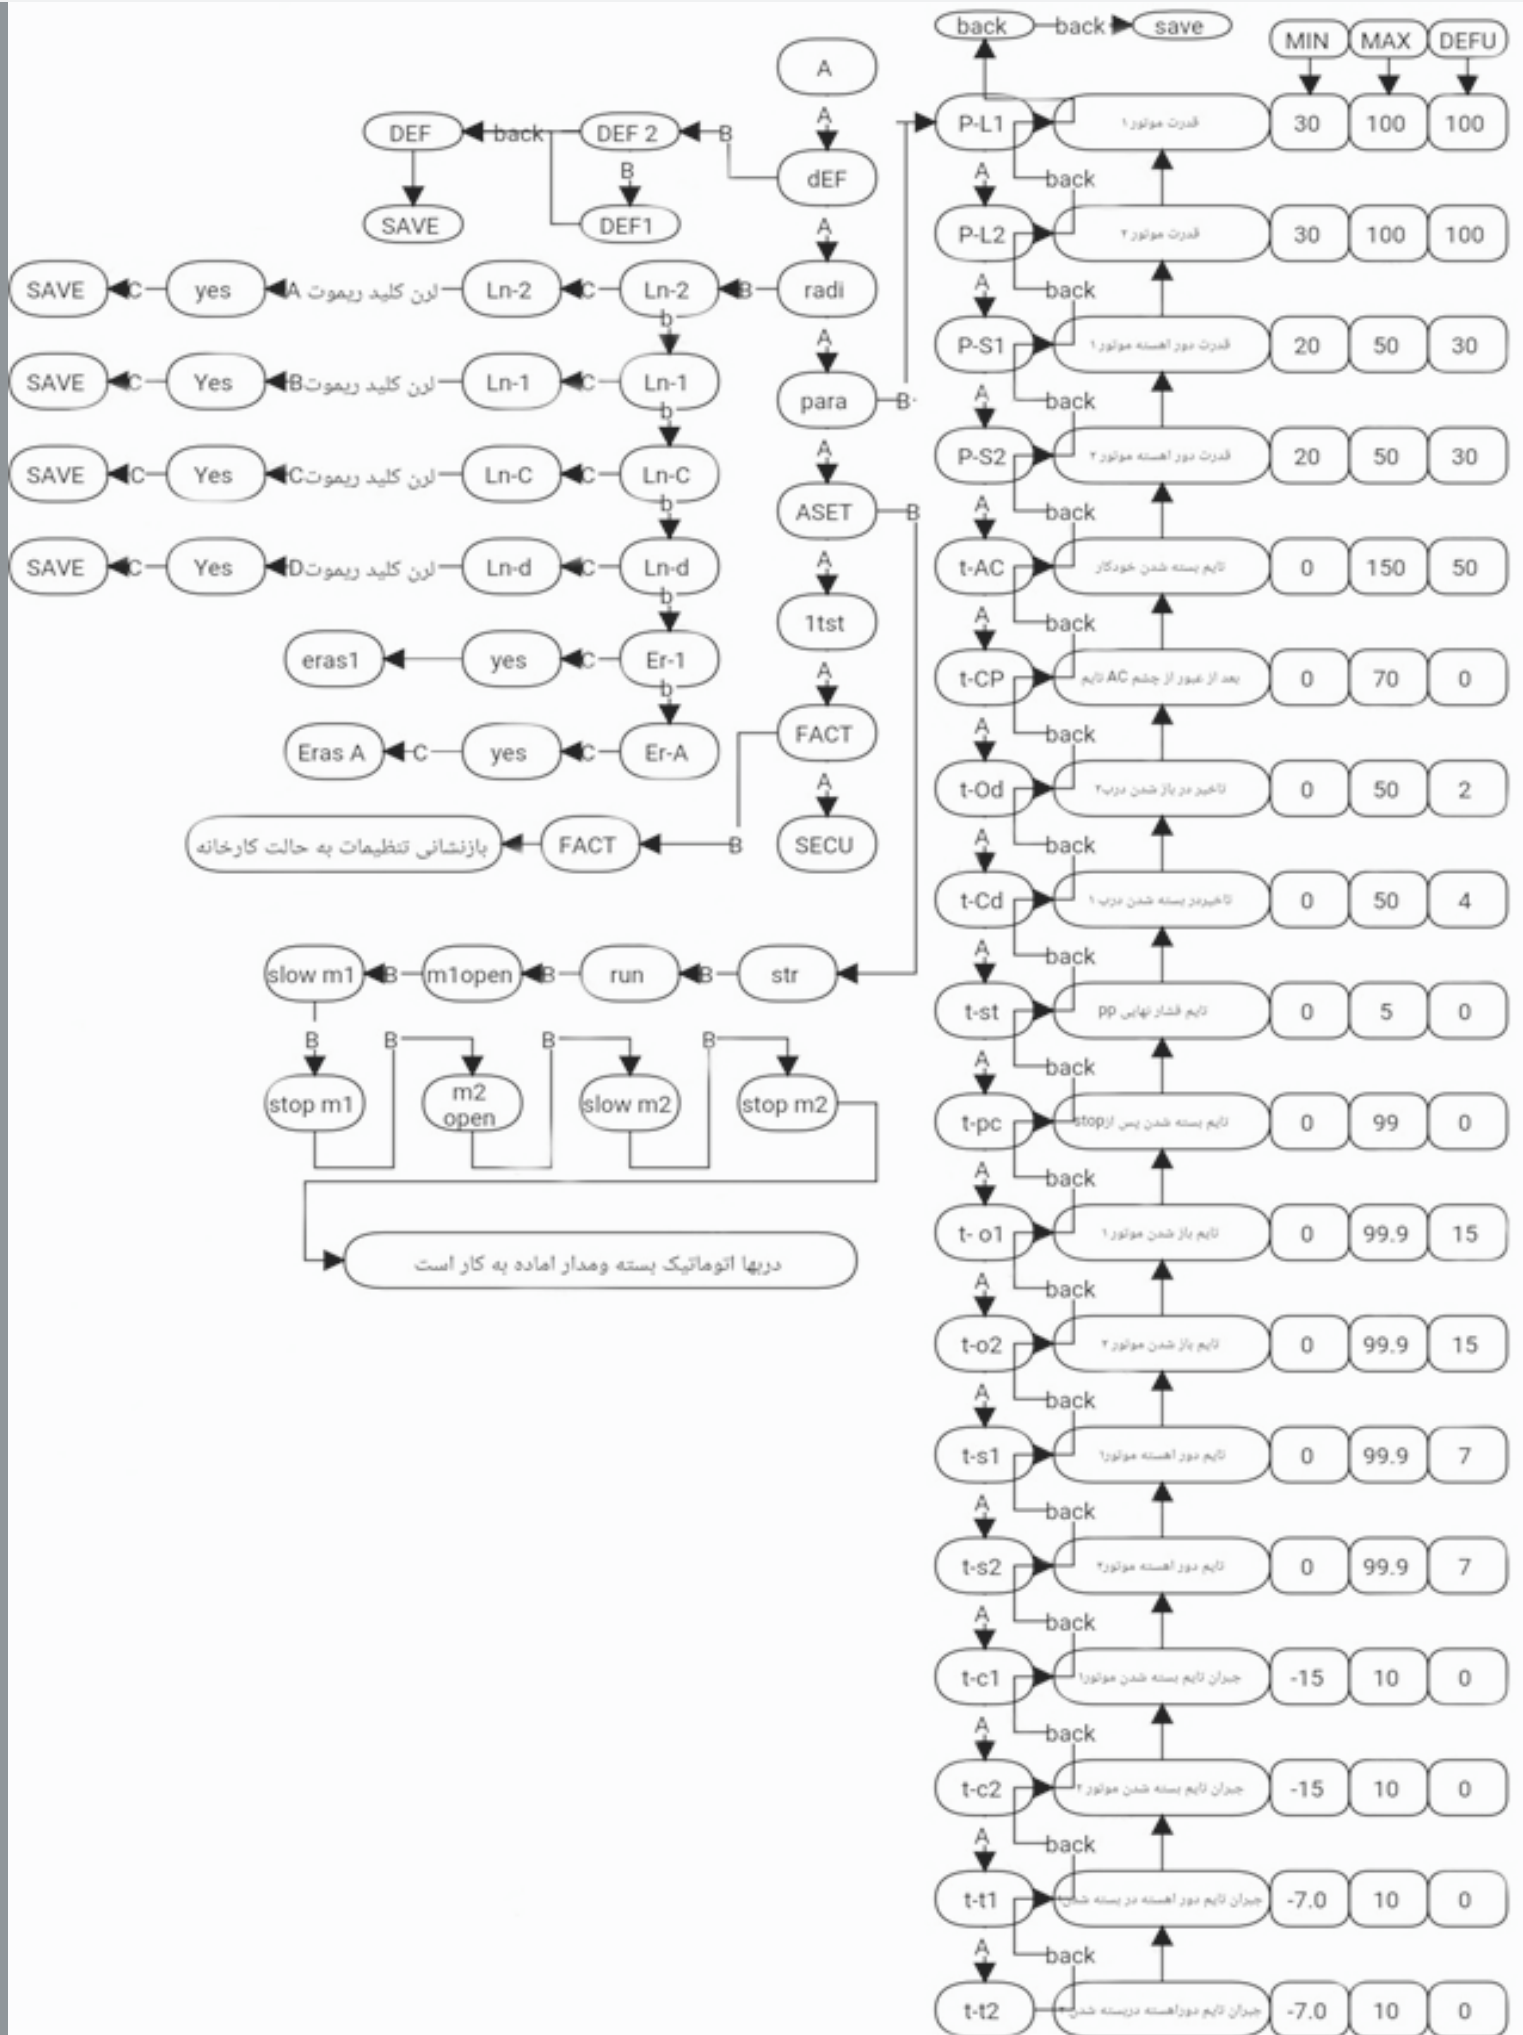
back back save

MIN MAX DEFU

A
A
dEF
DEF back DEF 2 B
B
SAVE DEF1
A
SAVE C yes A لرن کلید ریموت Ln-2 C Ln-2 B radi
b
SAVE C Yes B لرن کلید ریموت Ln-1 C Ln-1
b
A
para B
SAVE C Yes C لرن کلید ریموت Ln-C C Ln-C
b
A
ASET B
SAVE C Yes D لرن کلید ریموت Ln-d C Ln-d
b
A
1tst
eras1 yes C Er-1
b
A
FACT
Eras A C yes C Er-A
A
بازنشانی تنظیمات به حالت کارخانه FACT B SECU

slow m1 B m1open B run B str
B B B B
stop m1 m2 open slow m2 stop m2

دربها اتوماتیک بسته ومدار اماده به کار است

| | | MIN | MAX | DEFU |
|---|---|---|---|---|
| P-L1 | قدرت موتور ۱ | 30 | 100 | 100 |
| P-L2 | قدرت موتور ۲ | 30 | 100 | 100 |
| P-S1 | قدرت دور اهسته موتور ۱ | 20 | 50 | 30 |
| P-S2 | قدرت دور اهسته موتور ۲ | 20 | 50 | 30 |
| t-AC | تایم بسته شدن خودکار | 0 | 150 | 50 |
| t-CP | تایم AC بعد از عبور از چشم | 0 | 70 | 0 |
| t-Od | تاخیر در باز شدن درب۲ | 0 | 50 | 2 |
| t-Cd | تاخیردر بسته شدن درب ۱ | 0 | 50 | 4 |
| t-st | تایم فشار نهایی pp | 0 | 5 | 0 |
| t-pc | تایم بسته شدن پس از stop | 0 | 99 | 0 |
| t- o1 | تایم باز شدن موتور ۱ | 0 | 99.9 | 15 |
| t-o2 | تایم باز شدن موتور ۲ | 0 | 99.9 | 15 |
| t-s1 | تایم دور اهسته موتور۱ | 0 | 99.9 | 7 |
| t-s2 | تایم دور اهسته موتور۲ | 0 | 99.9 | 7 |
| t-c1 | جبران تایم بسته شدن موتور۱ | -15 | 10 | 0 |
| t-c2 | جبران تایم بسته شدن موتور ۲ | -15 | 10 | 0 |
| t-t1 | جبران تایم دور اهسته در بسته شدن | -7.0 | 10 | 0 |
| t-t2 | جبران تایم دوراهسته دربسته شدن | -7.0 | 10 | 0 |

A back